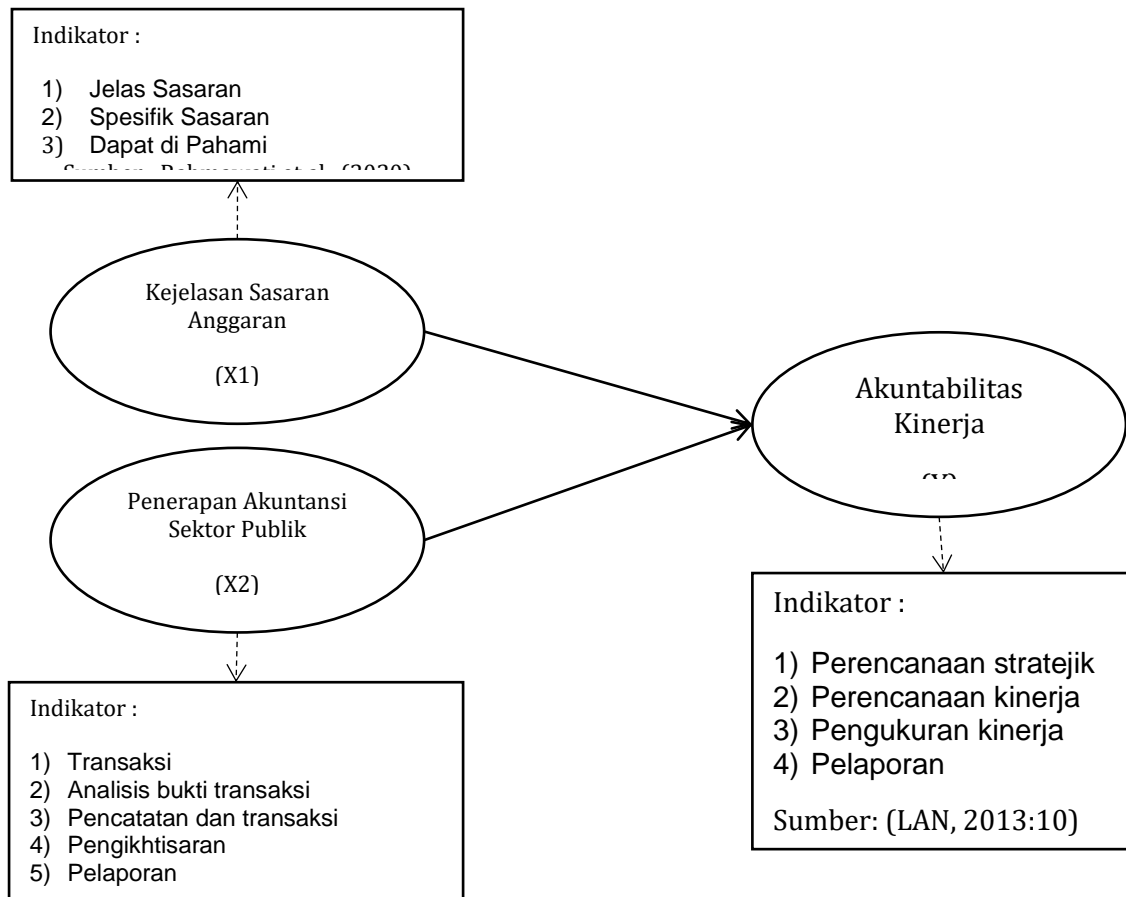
Indikator :

1) Jelas Sasaran
2) Spesifik Sasaran
3) Dapat di Pahami

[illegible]

Kejelasan Sasaran Anggaran

(X1)

Akuntabilitas Kinerja

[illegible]

Penerapan Akuntansi Sektor Publik

(X2)

Indikator :

1) Perencanaan stratejik
2) Perencanaan kinerja
3) Pengukuran kinerja
4) Pelaporan

Sumber: (LAN, 2013:10)

Indikator :

1) Transaksi
2) Analisis bukti transaksi
3) Pencatatan dan transaksi
4) Pengikhtisaran
5) Pelaporan